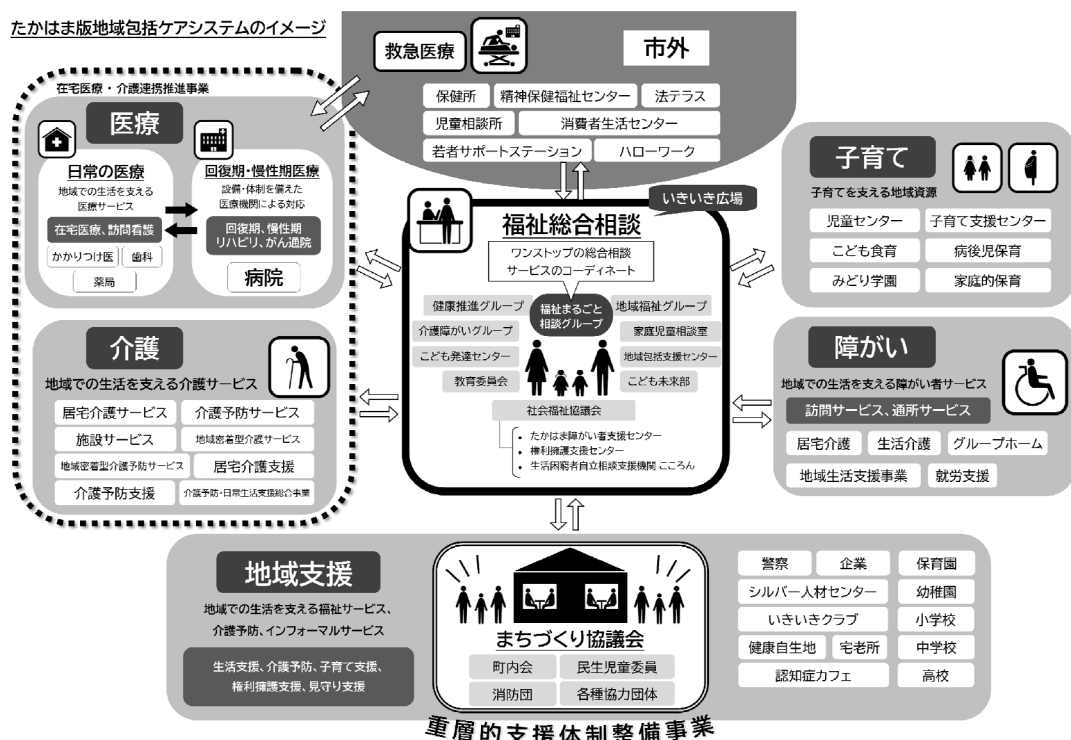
たかはま版地域包括ケアシステムのイメージ

救急医療

市外

保健所
精神保健福祉センター
法テラス
児童相談所
消費者生活センター
若者サポートステーション
ハローワーク

在宅医療・介護連携推進事業

医療

日常の医療
地域での生活を支える医療サービス
在宅医療、訪問看護
かかりつけ医
歯科
薬局

回復期・慢性期医療
設備・体制を備えた医療機関による対応
回復期、慢性期リハビリ、がん通院
病院

福祉総合相談
いきいき広場
ワンストップの総合相談サービスのコーディネート
健康推進グループ
福祉まるごと相談グループ
地域福祉グループ
介護障がいグループ
家庭児童相談室
こども発達センター
地域包括支援センター
教育委員会
こども未来部
社会福祉協議会
・たかはま障がい者支援センター
・権利擁護支援センター
・生活困窮者自立相談支援機関 こころん

子育て
子育てを支える地域資源
児童センター
子育て支援センター
こども食育
病後児保育
みどり学園
家庭的保育

介護
地域での生活を支える介護サービス
居宅介護サービス
介護予防サービス
施設サービス
地域密着型介護サービス
地域密着型介護予防サービス
居宅介護支援
介護予防支援
介護予防・日常生活支援総合事業

障がい
地域での生活を支える障がい者サービス
訪問サービス、通所サービス
居宅介護
生活介護
グループホーム
地域生活支援事業
就労支援

地域支援
地域での生活を支える福祉サービス、介護予防、インフォーマルサービス
生活支援、介護予防、子育て支援、権利擁護支援、見守り支援

まちづくり協議会
町内会
民生児童委員
消防団
各種協力団体

警察
企業
保育園
シルバー人材センター
幼稚園
いきいきクラブ
小学校
健康自生地
宅老所
中学校
認知症カフェ
高校

重層的支援体制整備事業